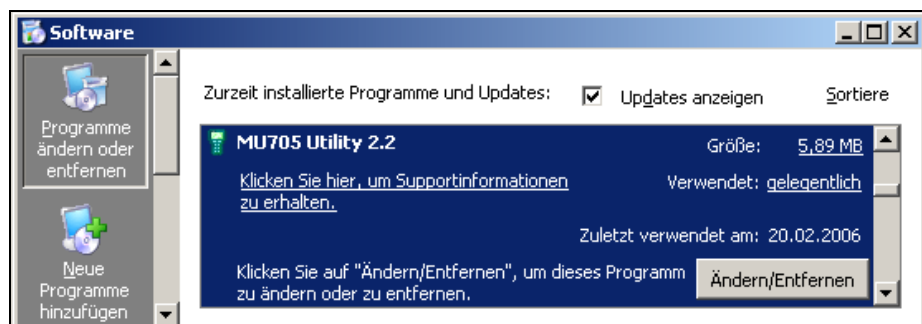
Software

Programme ändern oder entfernen

Neue Programme hinzufügen

Zurzeit installierte Programme und Updates:

Updates anzeigen

Sortiere

MU705 Utility 2.2

Größe: 5,89 MB

Klicken Sie hier, um Supportinformationen zu erhalten.

Verwendet: gelegentlich

Zuletzt verwendet am: 20.02.2006

Klicken Sie auf "Ändern/Entfernen", um dieses Programm zu ändern oder zu entfernen.

Ändern/Entfernen